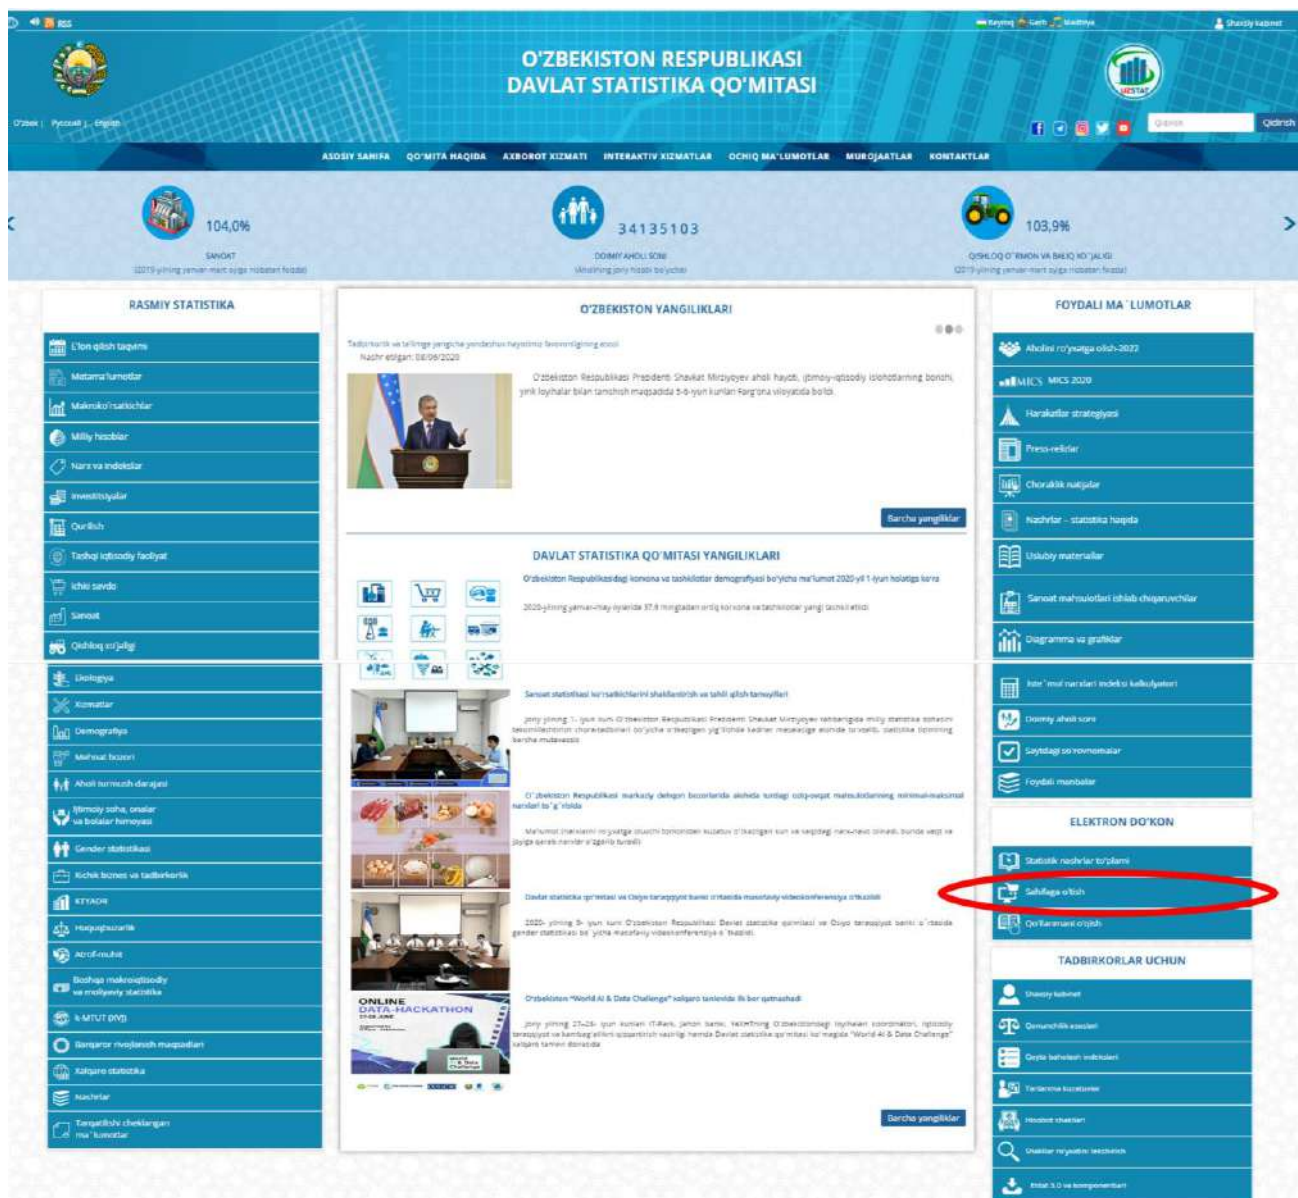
RSS

Shaxsiy kabinet

O'ZBEKISTON RESPUBLIKASI
DAVLAT STATISTIKA QO'MITASI

O'zbek | Русский | English

Qidirish

ASOSIY SAHIFA   QO'MITA HAQIDA   AXBOROT XIZMATI   INTERAKTIV XIZMATLAR   OCHIQ MA'LUMOTLAR   MUROJAATLAR   KONTAKTLAR

104,0%
SANOAT
(2019-yilning yanvar-mart oyiga nisbatan foizda)

34135103
DOIMIY AHOLI SONI
(Aholining joriy hisobi bo'yicha)

103,9%
QISHLOQ O'RMON VA BALIQ XO'JALIGI
(2019-yilning yanvar-mart oyiga nisbatan foizda)

RASMIY STATISTIKA

E'lon qilish taqvimi
Metama'lumotlar
Makroko'rsatkichlar
Milliy hisoblar
Narx va indekslar
Investitsiyalar
Qurilish
Tashqi iqtisodiy faoliyat
Ichki savdo
Sanoat
Qishloq xo'jaligi
Ekologiya
Xizmatlar
Demografiya
Mehnat bozori
Aholi turmush darajasi
Ijtimoiy soha, onalar va bolalar himoyasi
Gender statistikasi
Kichik biznes va tadbirkorlik
KTYaCH
Huquqbuzarlik
Atrof-muhit
Boshqa makroiqtisodiy va moliyaviy statistika
K-MTUT DYQ
Barqaror rivojlanish maqsadlari
Xalqaro statistika
Nashrlar
Tarqatilishi cheklangan ma'lumotlar

O'ZBEKISTON YANGILIKLARI

Tadbirkorlik va tellinga yangicha yondashuv hayotimiz farovonligining asosi
Nashr etilgan: 08/06/2020

O'zbekiston Respublikasi Prezidenti Shavkat Mirziyoyev aholi hayoti, ijtimoiy-iqtisodiy islohotlarning borishi, yirik loyihalar bilan tanishish maqsadida 5-6-iyun kunlari Farg'ona viloyatida bo'ldi.

Barcha yangiliklar

DAVLAT STATISTIKA QO'MITASI YANGILIKLARI

O'zbekiston Respublikasidagi korxona va tashkilotlar demografiyasi bo'yicha ma'lumot 2020-yil 1-iyun holatiga ko'ra

2020-yilning yanvar-may oylarida 37,6 mingtadan ortiq korxona va tashkilotlar yangi tashkil etildi

Sanoat statistikasi ko'rsatkichlarini shakllantirish va tahlil qilish tamoyillari

Joriy yilning 1-iyun kuni O'zbekiston Respublikasi Prezidenti Shavkat Mirziyoyev rahbarligida milliy statistika sohasini takomillashtirish chora-tadbirlari bo'yicha o'tkazilgan yig'ilishda ilgari surilgan vazifalar ijrosi yuzasidan, statistika tizimining barcha mutaxassislari

O'zbekiston Respublikasi markaziy dehqon bozorlarida aholida turdagi oziq-ovqat mahsulotlarining minimal-maksimal narxlari to'g'risida

Ma'lumot shaklini ro'yxatga oluvchi tomonidan kuzatuv o'tkazilgan kun va vaqtdagi narx-navo olinadi, bunda vazn va joyiga qarab narxlar o'zgarib turadi

Davlat statistika qo'mitasi va Osiyo taraqqiyot banki o'rtasida masofaviy videokonferensiya o'tkazildi

2020-yilning 5-iyun kuni O'zbekiston Respublikasi Davlat statistika qo'mitasi va Osiyo taraqqiyot banki o'rtasida gender statistikasi bo'yicha masofaviy videokonferensiya o'tkazildi.

ONLINE DATA-HACKATHON

O'zbekiston "World AI & Data Challenge" xalqaro tanlovida ilk bor qatnashadi

Joriy yilning 27-28-iyun kunlari IT-Park, Jahon banki, "eHelthing O'zbekiston" loyihalari koordinatori, iqtisodiy taraqqiyot va kambag'allikni qisqartirish vazirligi hamda Davlat statistika qo'mitasi ko'magida "World AI & Data Challenge" xalqaro tanlovi doirasida

Barcha yangiliklar

FOYDALI MA'LUMOTLAR

Aholini ro'yxatga olish-2022
MICS MICS 2020
Harakatlar strategiyasi
Press-relizlar
Choraklik natijalar
Nashrlar - statistika haqida
Uslubiy materiallar
Sanoat mahsulotlari ishlab chiqaruvchilar
Diagramma va grafiklar
Iste'mol narxlari indeksi kalkulyatori
Doimiy aholi soni
Saytdagi so'rovnomalar
Foydali manbalar

ELEKTRON DO'KON

Statistik nashrlar to'plami
Sahifaga o'tish
Qo'llanmani o'qish

TADBIRKORLAR UCHUN

Shaxsiy kabinet
Qonunchilik asoslari
Doyla bahadash indikatlari
Tartanma kuzatuvlar
Hisobot shakllari
Shakllar ro'yxatini tekshirish
Ertal 3.0 va komponentlari